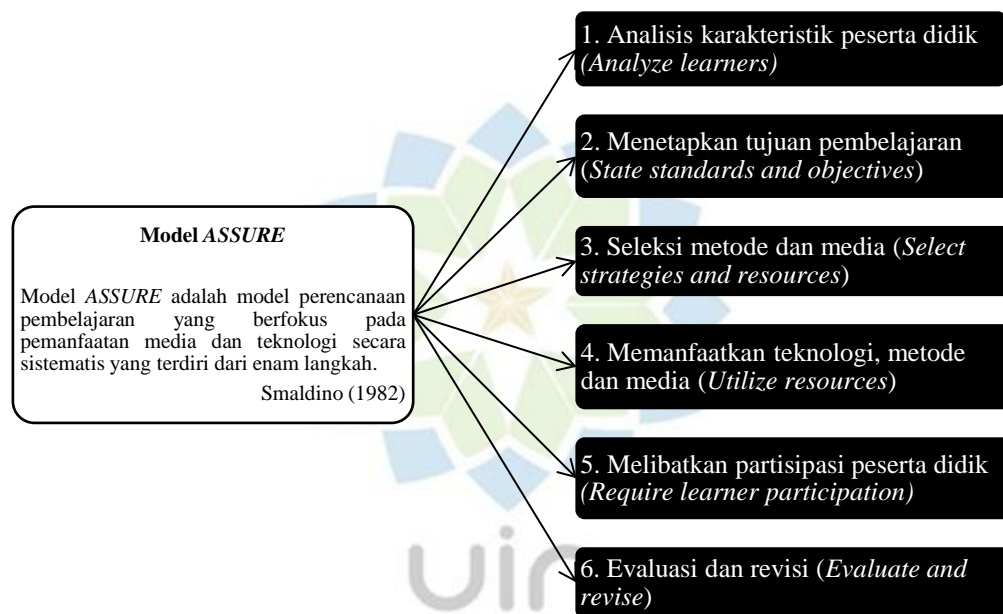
**Model *ASSURE***

Model *ASSURE* adalah model perencanaan pembelajaran yang berfokus pada pemanfaatan media dan teknologi secara sistematis yang terdiri dari enam langkah.

Smaldino (1982)

1. Analisis karakteristik peserta didik *(Analyze learners)*

2. Menetapkan tujuan pembelajaran (*State standards and objectives*)

3. Seleksi metode dan media (*Select strategies and resources*)

4. Memanfaatkan teknologi, metode dan media (*Utilize resources*)

5. Melibatkan partisipasi peserta didik *(Require learner participation)*

6. Evaluasi dan revisi (*Evaluate and revise*)

UIN